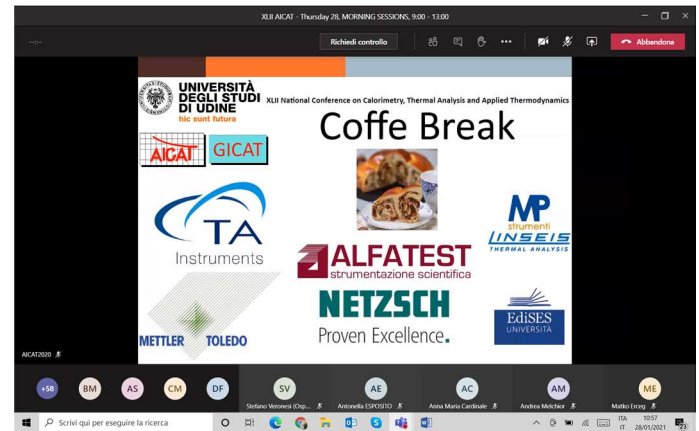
XLII AICAT - Thursday 28, MORNING SESSIONS, 9:00 - 13:00

--:--

Richiedi controllo

Abbandona

UNIVERSITÀ DEGLI STUDI DI UDINE
hic sunt futura

XLII National Conference on Calorimetry, Thermal Analysis and Applied Thermodynamics

Coffe Break

AICAT

GICAT

TA Instruments

MP strumenti

LINSEIS
THERMAL ANALYSIS

ALFATEST
strumentazione scientifica

NETZSCH
Proven Excellence.

METTLER TOLEDO

EdiSES
UNIVERSITÀ

AICAT2020

+58

BM

AS

CM

DF

SV
Stefano Veronesi (Osp...

AE
Antonella ESPOSITO

AC
Anna Maria Cardinale

AM
Andrea Melchior

ME
Matteo Erceg

Scrivi qui per eseguire la ricerca

ITA
IT

10:57
28/01/2021

23